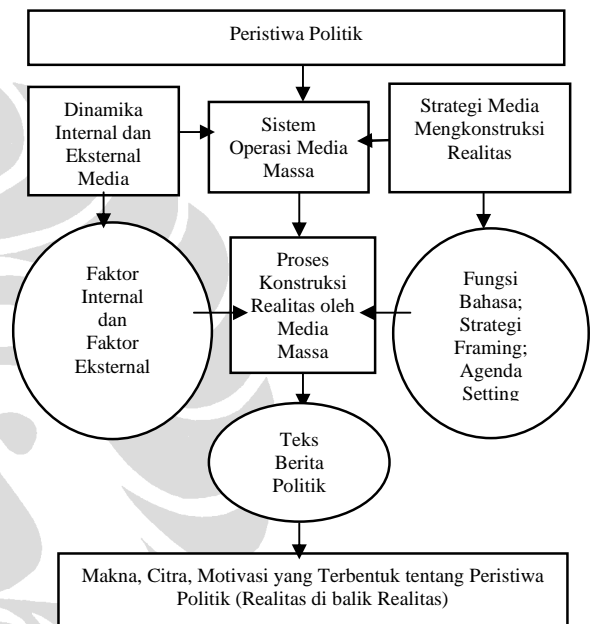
Peristiwa Politik

Dinamika Internal dan Eksternal Media

Sistem Operasi Media Massa

Strategi Media Mengkonstruksi Realitas

Faktor Internal dan Faktor Eksternal

Proses Konstruksi Realitas oleh Media Massa

Fungsi Bahasa; Strategi Framing; Agenda Setting

Teks Berita Politik

Makna, Citra, Motivasi yang Terbentuk tentang Peristiwa Politik (Realitas di balik Realitas)